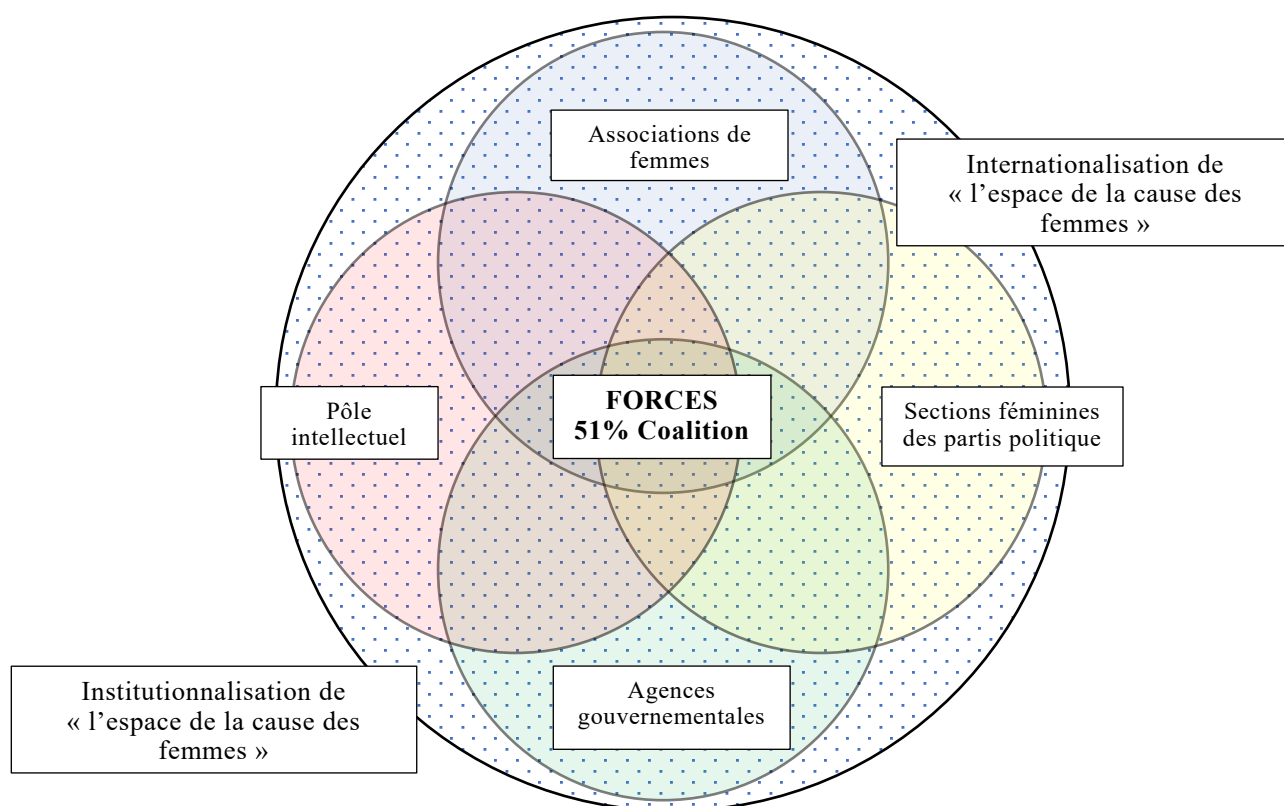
Associations de femmes

Internationalisation de « l’espace de la cause des femmes »

Pôle intellectuel

**FORCES 51% Coalition**

Sections féminines des partis politique

Institutionnalisation de « l’espace de la cause des femmes »

Agences gouvernementales